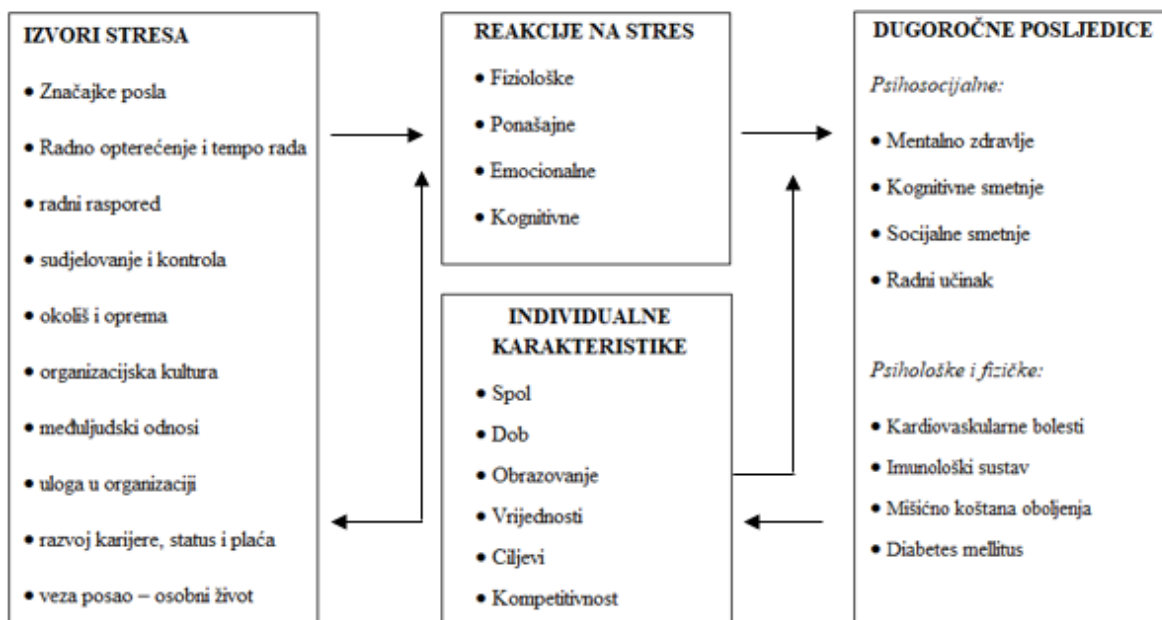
IZVORI STRESA

• Značajke posla

• Radno opterećenje i tempo rada

• radni raspored

• sudjelovanje i kontrola

• okoliš i oprema

• organizacijska kultura

• međuljudski odnosi

• uloga u organizaciji

• razvoj karijere, status i plaća

• veza posao – osobni život

REAKCIJE NA STRES

• Fiziološke

• Ponašajne

• Emocionalne

• Kognitivne

INDIVIDUALNE KARAKTERISTIKE

• Spol

• Dob

• Obrazovanje

• Vrijednosti

• Ciljevi

• Kompetitivnost

DUGOROČNE POSLJEDICE

Psihosocijalne:

• Mentalno zdravlje

• Kognitivne smetnje

• Socijalne smetnje

• Radni učinak

Psihološke i fizičke:

• Kardiovaskularne bolesti

• Imunološki sustav

• Mišično koštana oboljenja

• Diabetes mellitus